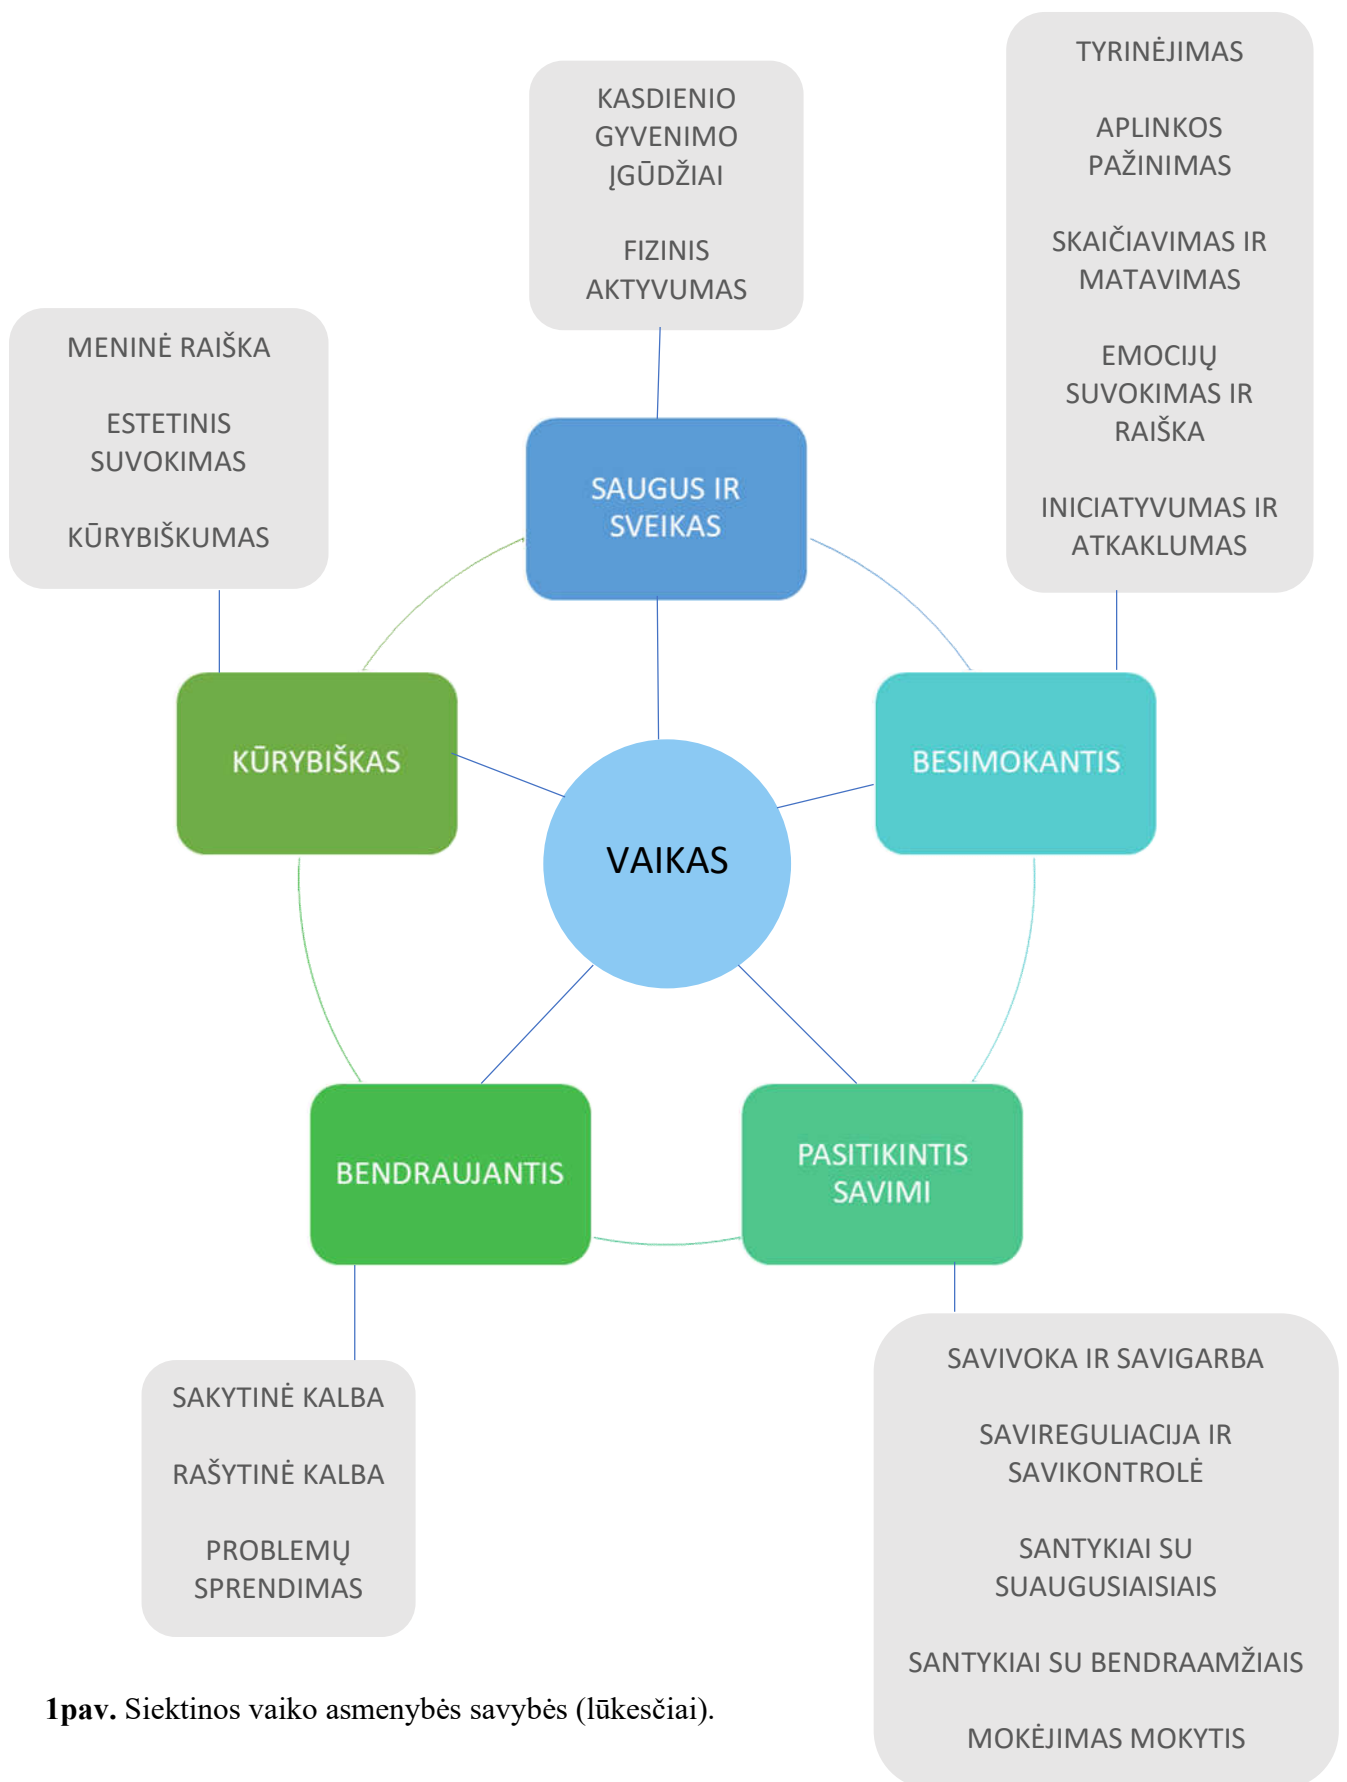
KASDIENIO GYVENIMO ĮGŪDŽIAI

FIZINIS AKTYVUMAS

TYRINĖJIMAS

APLINKOS PAŽINIMAS

SKAIČIAVIMAS IR MATAVIMAS

EMOCIJŲ SUVOKIMAS IR RAIŠKA

INICIATYVUMAS IR ATKAKLUMAS

MENINĖ RAIŠKA

ESTETINIS SUVOKIMAS

KŪRYBIŠKUMAS

SAUGUS IR SVEIKAS

KŪRYBIŠKAS

BESIMOKANTIS

VAIKAS

BENDRAUJANTIS

PASITIKINTIS SAVIMI

SAKYTINĖ KALBA

RAŠYTINĖ KALBA

PROBLEMŲ SPRENDIMAS

SAVIVOKA IR SAVIGARBA

SAVIREGULIACIJA IR SAVIKONTROLĖ

SANTYKIAI SU SUAUGUSIAISIAIS

SANTYKIAI SU BENDRAAMŽIAIS

MOKĖJIMAS MOKYTIS

1pav. Siektinos vaiko asmenybės savybės (lūkesčiai).